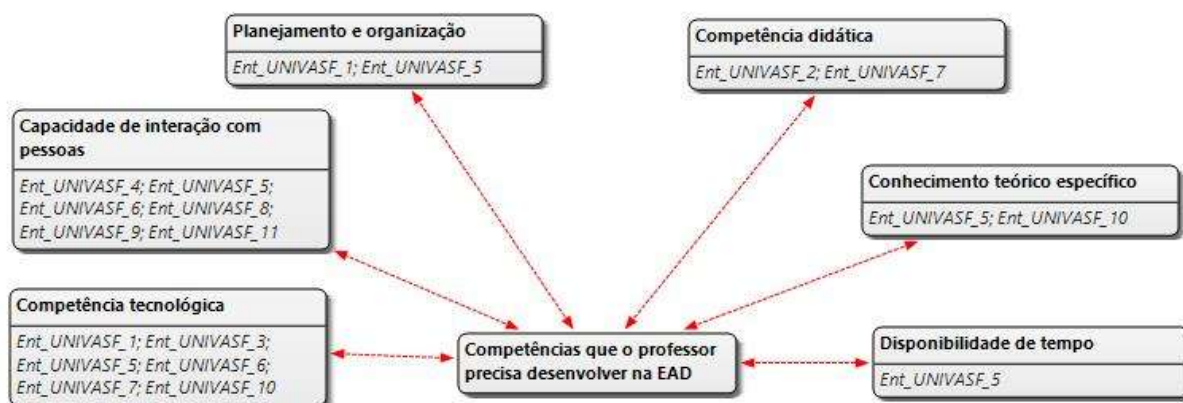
Planejamento e organização

Ent_UNIVASF_1; Ent_UNIVASF_5

Competência didática

Ent_UNIVASF_2; Ent_UNIVASF_7

Capacidade de interação com pessoas

Ent_UNIVASF_4; Ent_UNIVASF_5; Ent_UNIVASF_6; Ent_UNIVASF_8; Ent_UNIVASF_9; Ent_UNIVASF_11

Conhecimento teórico específico

Ent_UNIVASF_5; Ent_UNIVASF_10

Competência tecnológica

Ent_UNIVASF_1; Ent_UNIVASF_3; Ent_UNIVASF_5; Ent_UNIVASF_6; Ent_UNIVASF_7; Ent_UNIVASF_10

Competências que o professor precisa desenvolver na EAD

Disponibilidade de tempo

Ent_UNIVASF_5